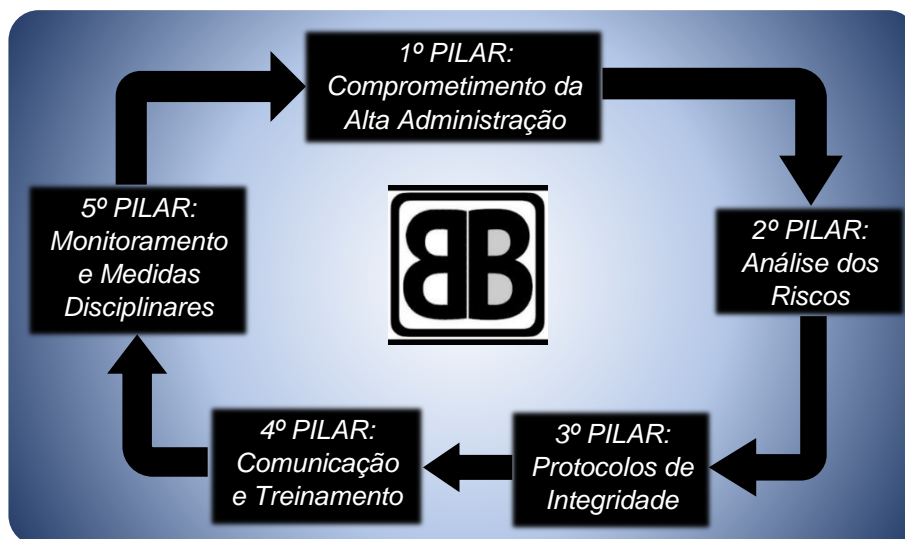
1º PILAR:
Comprometimento da Alta Administração

2º PILAR:
Análise dos Riscos

3º PILAR:
Protocolos de Integridade

4º PILAR:
Comunicação e Treinamento

5º PILAR:
Monitoramento e Medidas Disciplinares

BB